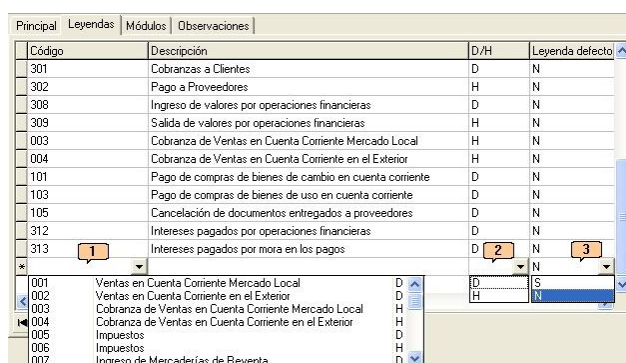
Principal | Leyendas | Módulos | Observaciones

| Código | Descripción | D/H | Leyenda defecto |
|---|---|---|---|
| 301 | Cobranzas a Clientes | D | N |
| 302 | Pago a Proveedores | H | N |
| 308 | Ingreso de valores por operaciones financieras | D | N |
| 309 | Salida de valores por operaciones financieras | H | N |
| 003 | Cobranza de Ventas en Cuenta Corriente Mercado Local | H | N |
| 004 | Cobranza de Ventas en Cuenta Corriente en el Exterior | H | N |
| 101 | Pago de compras de bienes de cambio en cuenta corriente | D | N |
| 103 | Pago de compras de bienes de uso en cuenta corriente | D | N |
| 105 | Cancelación de documentos entregados a proveedores | D | N |
| 312 | Intereses pagados por operaciones financieras | D | N |
| 313 | Intereses pagados por mora en los pagos | D | N |
| * | | | N |

1 2 3

| | | |
|---|---|---|
| 001 | Ventas en Cuenta Corriente Mercado Local | D |
| 002 | Ventas en Cuenta Corriente en el Exterior | D |
| 003 | Cobranza de Ventas en Cuenta Corriente Mercado Local | H |
| 004 | Cobranza de Ventas en Cuenta Corriente en el Exterior | H |
| 005 | Impuestos | D |
| 006 | Impuestos | H |
| 007 | Ingreso de Mercaderías de Reventa | D |

D
H

S
N